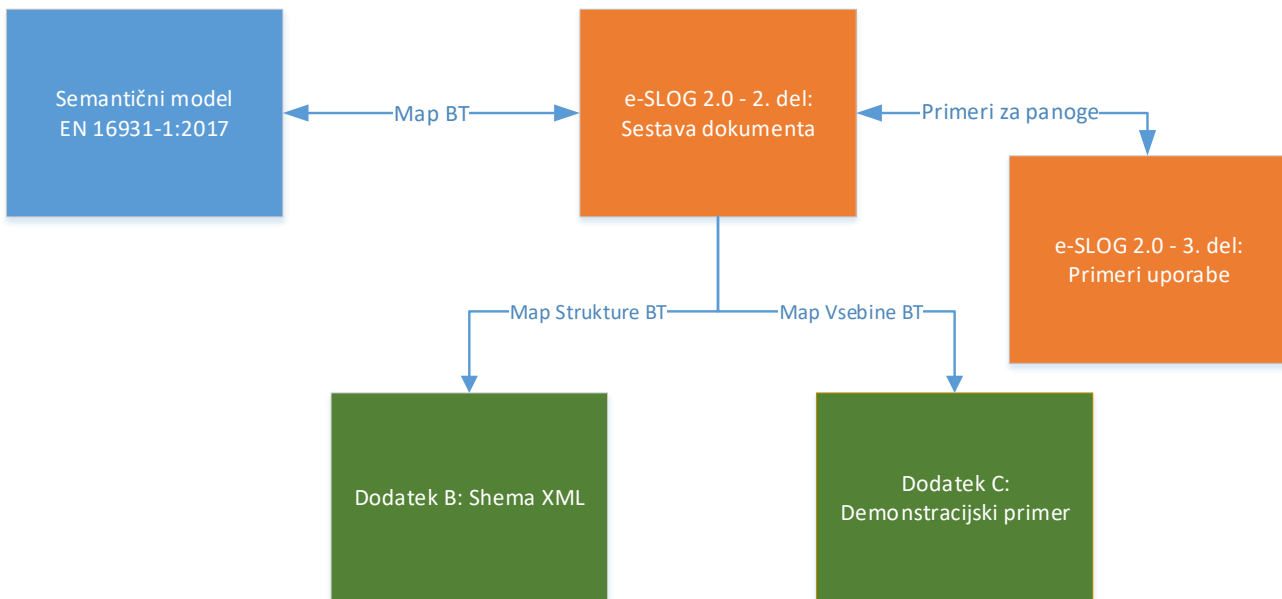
Semantični model
EN 16931-1:2017

Map BT

e-SLOG 2.0 - 2. del:
Sestava dokumenta

Primeri za panoge

e-SLOG 2.0 - 3. del:
Primeri uporabe

Map Strukture BT

Map Vsebine BT

Dodatek B: Shema XML

Dodatek C:
Demonstracijski primer